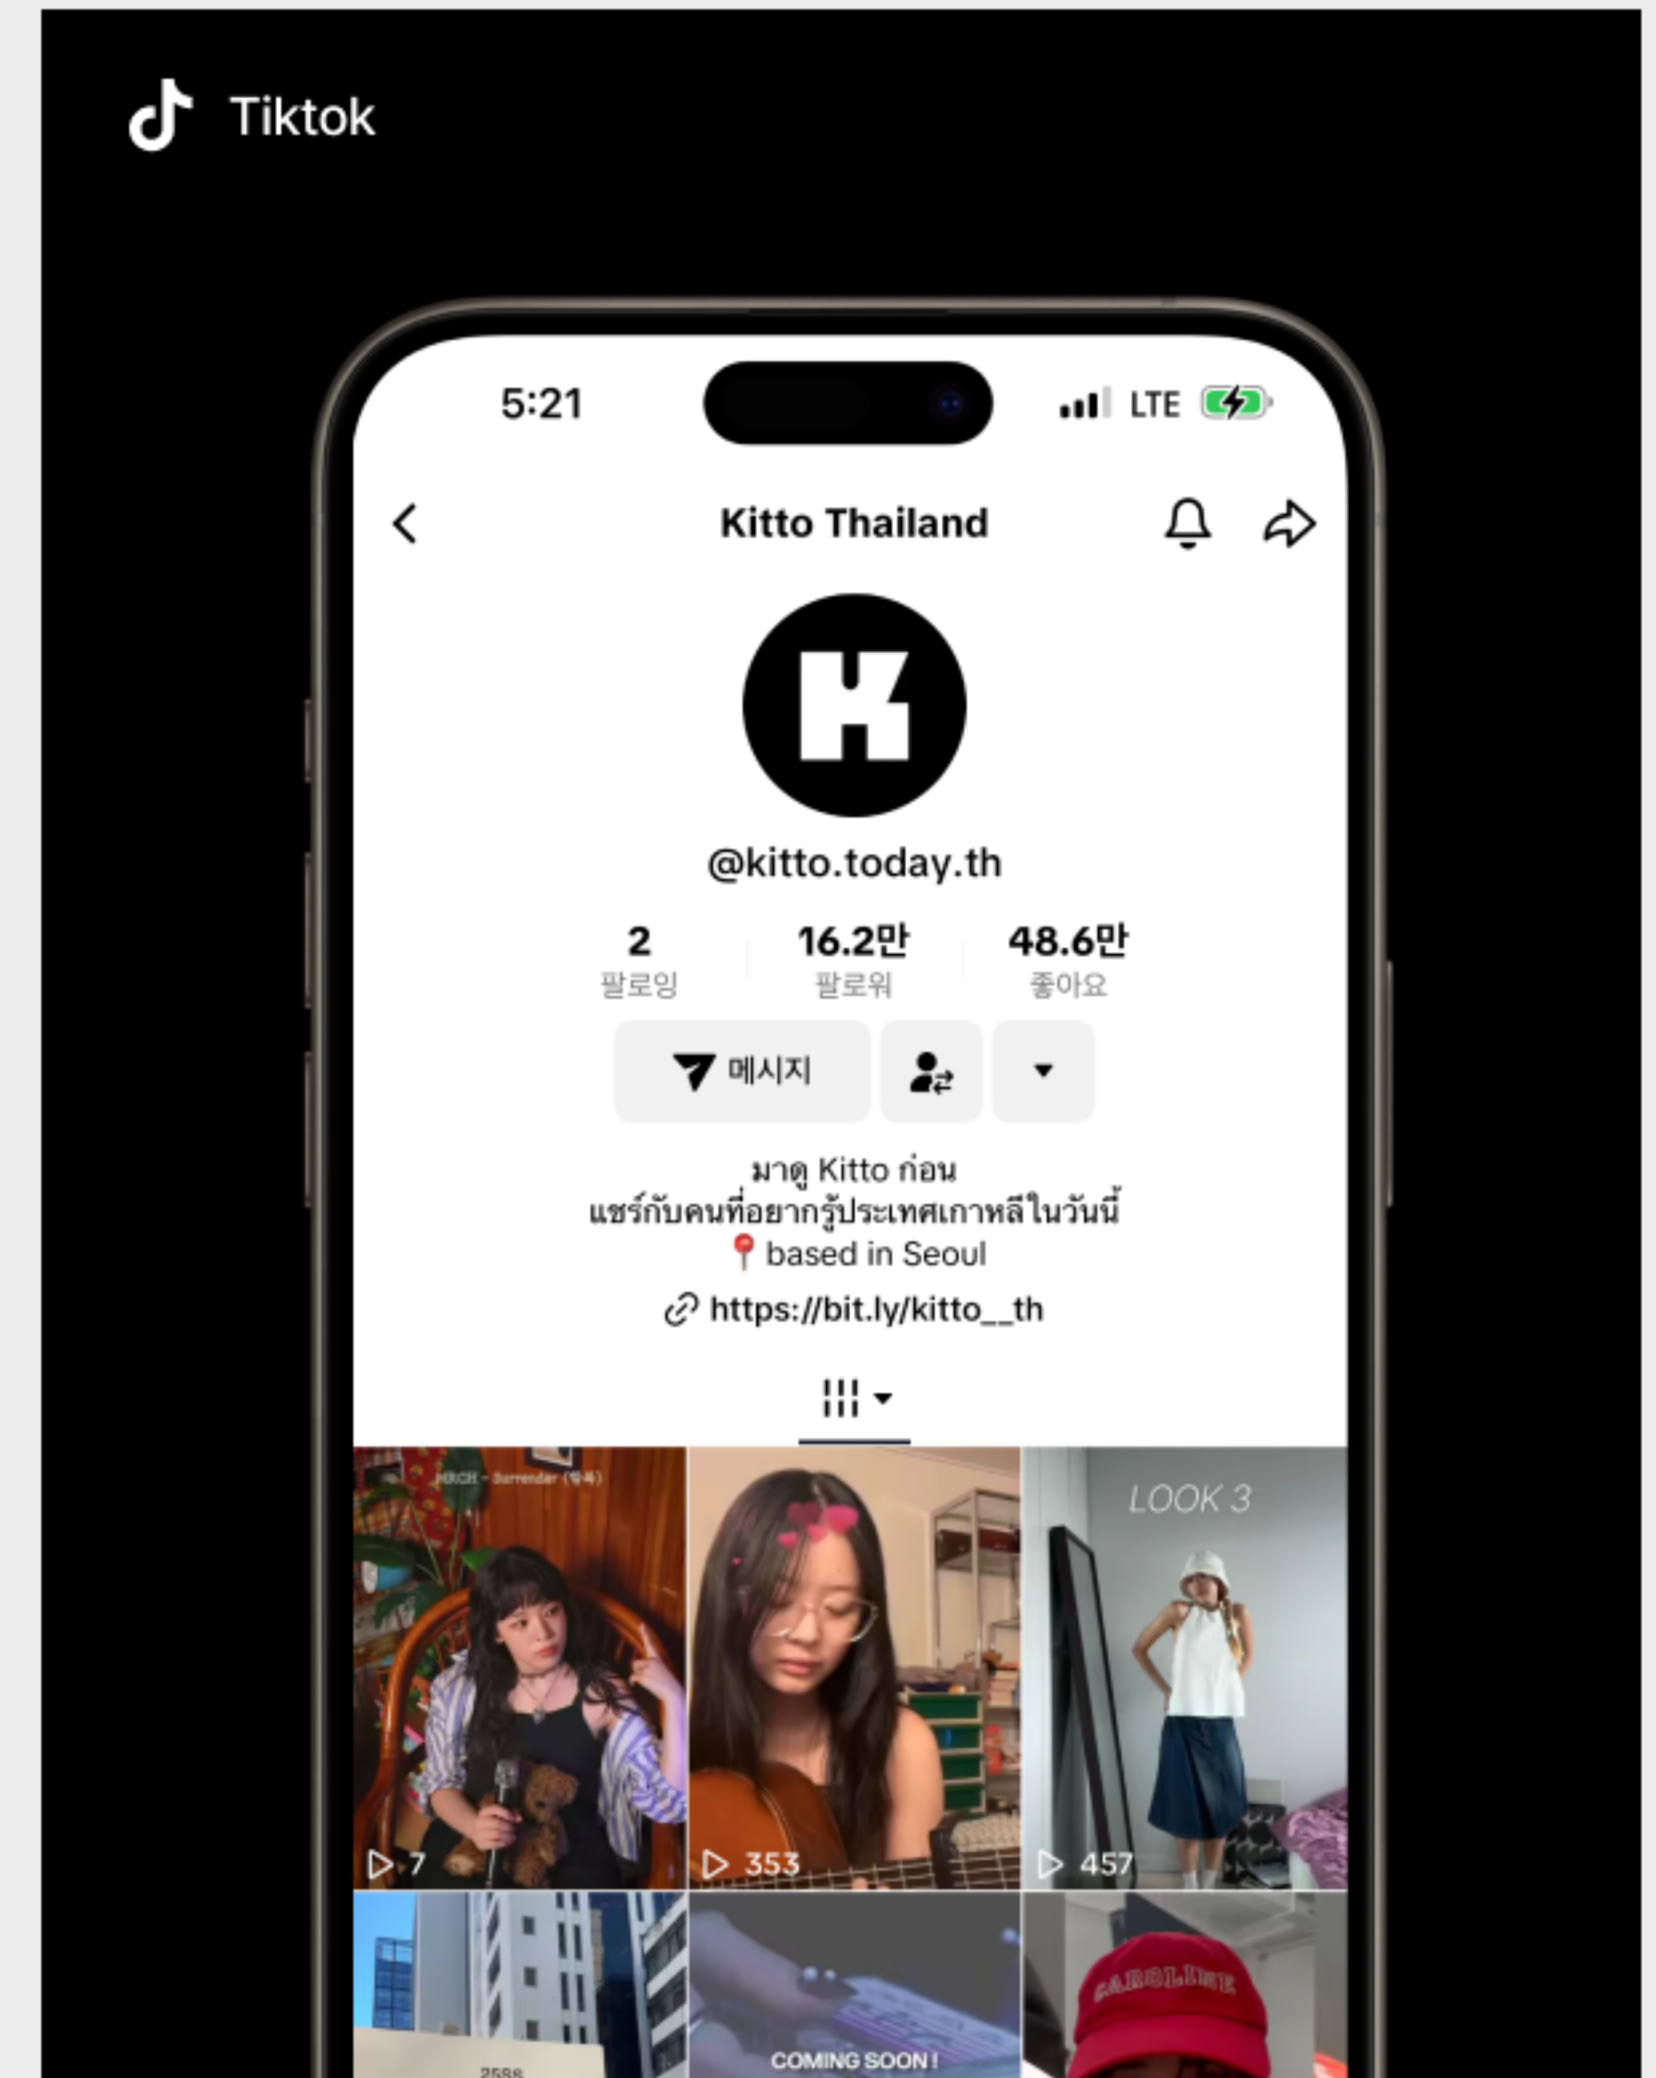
Tiktok

5:21 LTE

Kitto Thailand

@kitto.today.th

2
팔로잉

16.2만
팔로워

48.6만
좋아요

메시지

มาดู Kitto ก่อน
แชร์กับคนที่อยากรู้ประเทศเกาหลีในวันนี้
📍 based in Seoul

https://bit.ly/kitto__th

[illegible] - Surrender ([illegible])

▷ 7

▷ 353

LOOK 3

▷ 457

COMING SOON !

CAROLINE